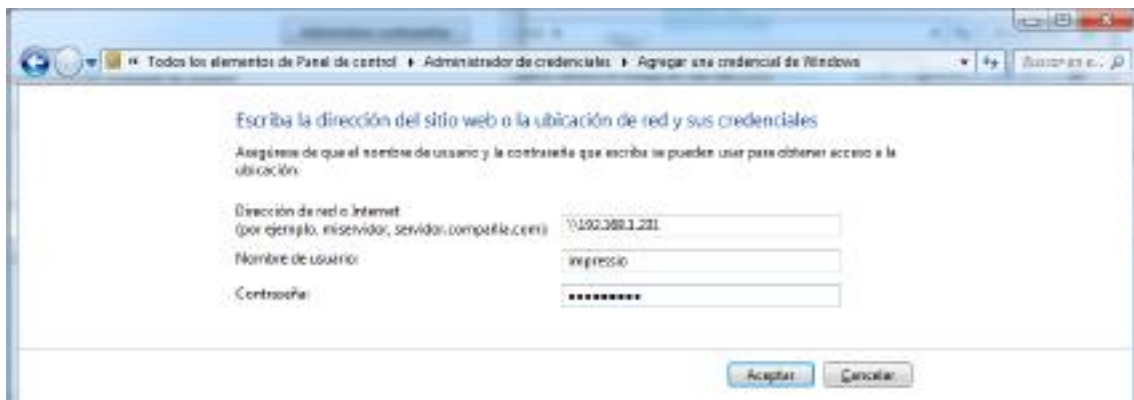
« Todos los elementos de Panel de control ▸ Administrador de credenciales ▸ Agregar una credencial de Windows

Buscar en e...

Escriba la dirección del sitio web o la ubicación de red y sus credenciales

Asegúrese de que el nombre de usuario y la contraseña que escriba se pueden usar para obtener acceso a la ubicación.

Dirección de red o Internet
(por ejemplo, miservidor, servidor.compañía.com)

\\192.168.1.231

Nombre de usuario:

impressio

Contraseña:

••••••••••

Aceptar

Cancelar